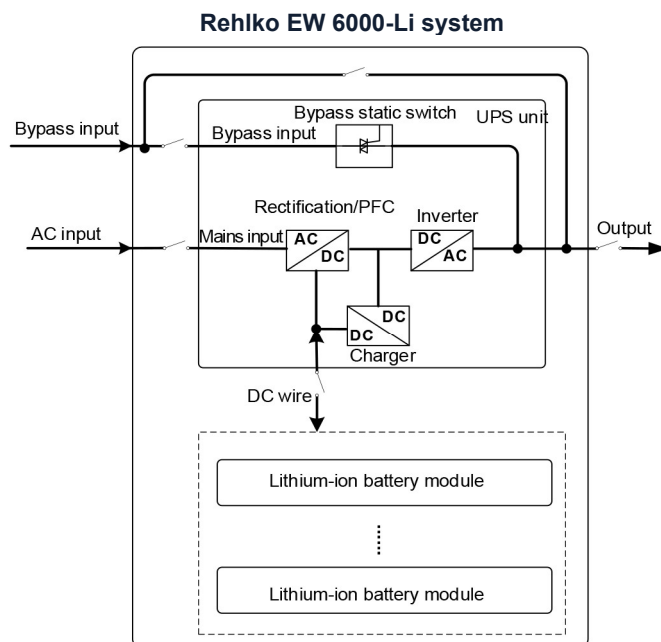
Rehlko EW 6000-Li system

Bypass static switch

UPS unit

Bypass input

Bypass input

Rectification/PFC

Inverter

AC input

Mains input

AC

DC

DC

AC

Output

DC

DC

Charger

DC wire

Lithium-ion battery module

Lithium-ion battery module